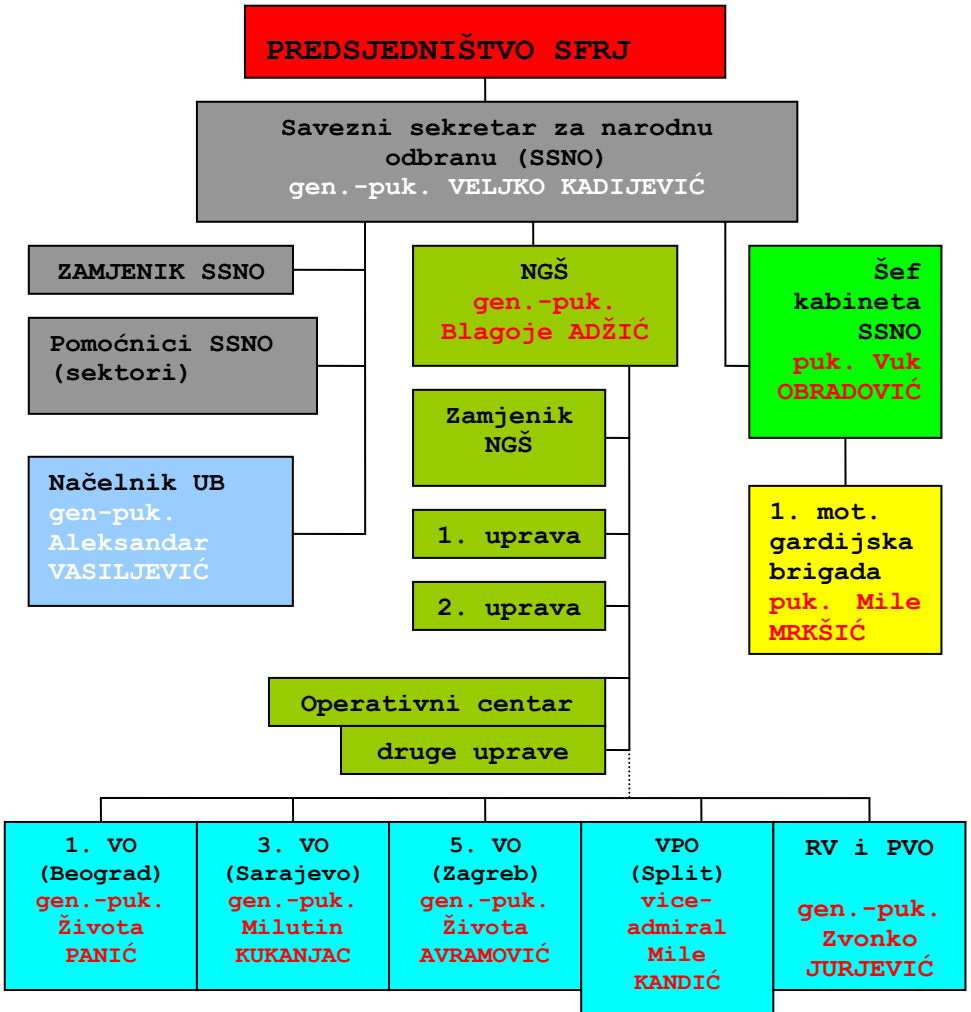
PREDSJEDNIŠTVO SFRJ

Savezni sekretar za narodnu odbranu (SSNO) gen.-puk. VELJKO KADIJEVIĆ

ZAMJENIK SSNO

Pomoćnici SSNO (sektori)

Načelnik UB gen-puk. Aleksandar VASILJEVIĆ

NGŠ gen.-puk. Blagoje ADŽIĆ

Zamjenik NGŠ

1. uprava

2. uprava

Operativni centar

druge uprave

Šef kabineta SSNO puk. Vuk OBRADOVIĆ

1. mot. gardijska brigada puk. Mile MRKŠIĆ

1. VO (Beograd) gen.-puk. Života PANIĆ

3. VO (Sarajevo) gen.-puk. Milutin KUKANJAC

5. VO (Zagreb) gen.-puk. Života AVRAMOVIĆ

VPO (Split) vice-admiral Mile KANDIĆ

RV i PVO gen.-puk. Zvonko JURJEVIĆ